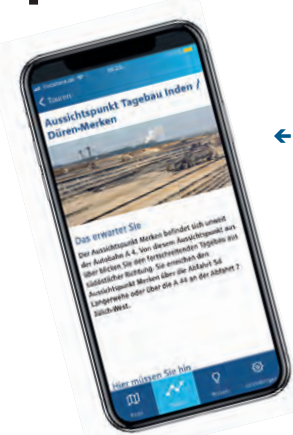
Touren

Aussichtspunkt Tagebau Inden / Düren-Merken

Das erwartet Sie

Der Aussichtspunkt Merken befindet sich unweit der Autobahn A 4. Von diesem Aussichtspunkt aus überblicken Sie den fortschreitenden Tagebau in südlicher Richtung. Sie erreichen den Aussichtspunkt Merken über die Abfahrt 5d Langerwehe oder über die A 44 an der Abfahrt 7 Jülich-West.

Hier müssen Sie hin

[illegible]